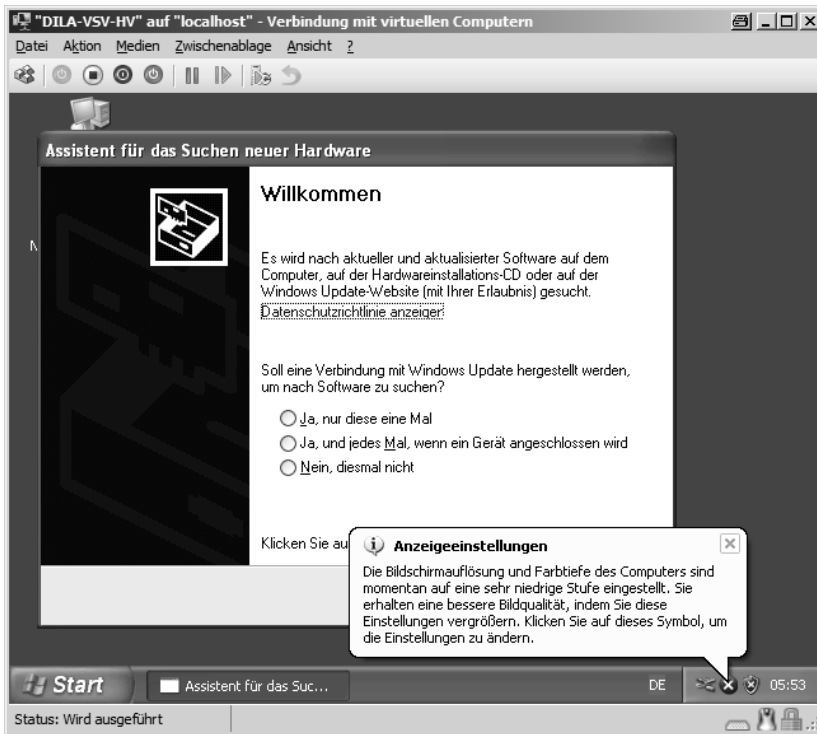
"DILA-VSV-HV" auf "localhost" - Verbindung mit virtuellen Computern

Datei Aktion Medien Zwischenablage Ansicht ?

Assistent für das Suchen neuer Hardware

Willkommen

Es wird nach aktueller und aktualisierter Software auf dem Computer, auf der Hardwareinstallations-CD oder auf der Windows Update-Website (mit Ihrer Erlaubnis) gesucht.
Datenschutzrichtlinie anzeigen

Soll eine Verbindung mit Windows Update hergestellt werden, um nach Software zu suchen?

Ja, nur diese eine Mal

Ja, und jedes Mal, wenn ein Gerät angeschlossen wird

Nein, diesmal nicht

Klicken Sie au

Anzeigeeinstellungen

Die Bildschirmauflösung und Farbtiefe des Computers sind momentan auf eine sehr niedrige Stufe eingestellt. Sie erhalten eine bessere Bildqualität, indem Sie diese Einstellungen vergrößern. Klicken Sie auf dieses Symbol, um die Einstellungen zu ändern.

Start

Assistent für das Suc...

DE

05:53

Status: Wird ausgeführt